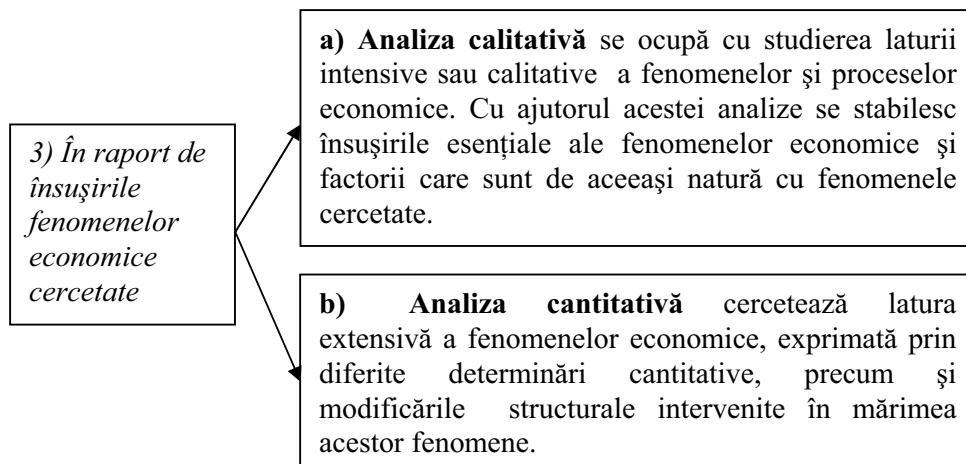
3) În raport de însuşirile fenomenelor economice cercetate

a) Analiza calitativă se ocupă cu studierea laturii intensive sau calitative a fenomenelor şi proceselor economice. Cu ajutorul acestei analize se stabilesc însuşirile esenţiale ale fenomenelor economice şi factorii care sunt de aceeaşi natură cu fenomenele cercetate.

b) Analiza cantitativă cercetează latura extensivă a fenomenelor economice, exprimată prin diferite determinări cantitative, precum şi modificările structurale intervenite în mărimea acestor fenomene.